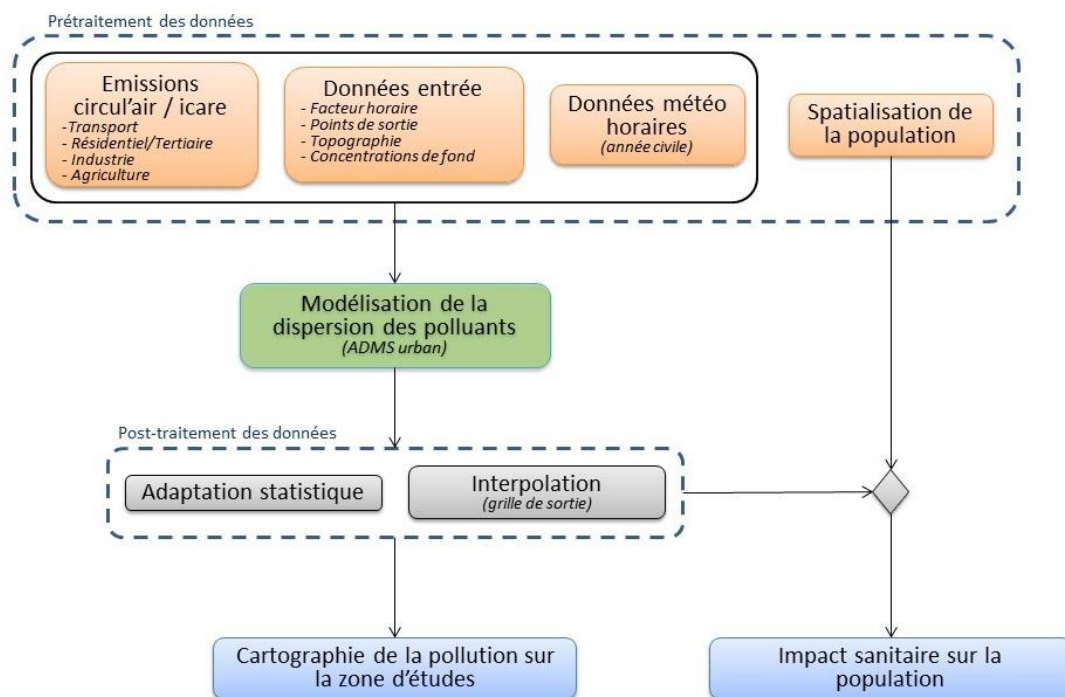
Prétraitement des données

Emissions circul'air / icare
-Transport
- Résidentiel/Tertiaire
- Industrie
- Agriculture

Données entrée
- Facteur horaire
- Points de sortie
- Topographie
- Concentrations de fond

Données météo horaires
(année civile)

Spatialisation de la population

Modélisation de la dispersion des polluants
(ADMS urban)

Post-traitement des données

Adaptation statistique

Interpolation
(grille de sortie)

Cartographie de la pollution sur la zone d'études

Impact sanitaire sur la population